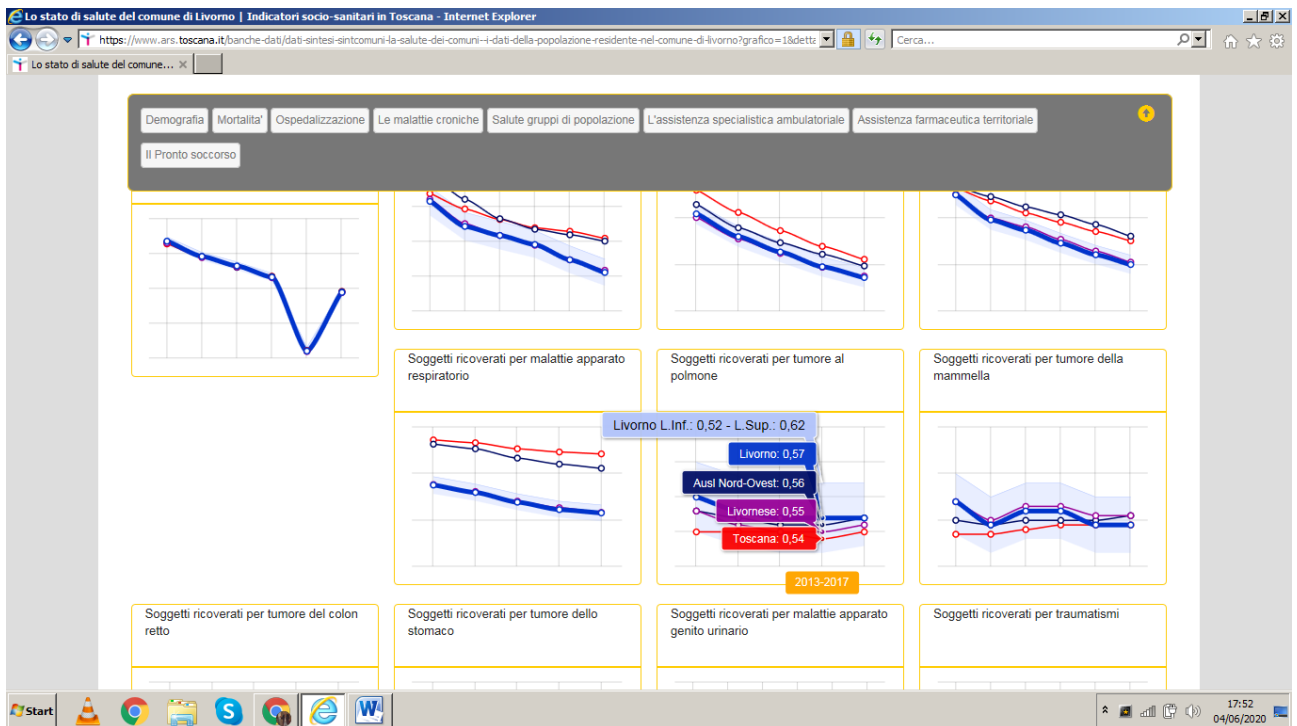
Lo stato di salute del comune di Livorno | Indicatori socio-sanitari in Toscana - Internet Explorer

https://www.ars.toscana.it/banche-dati/dati-sintesi-sintcomuni-la-salute-dei-comuni--i-dati-della-popolazione-residente-nel-comune-di-livorno?grafico=1&dettz

Cerca...

Lo stato di salute del comune...

Demografia | Mortalita' | Ospedalizzazione | Le malattie croniche | Salute gruppi di popolazione | L'assistenza specialistica ambulatoriale | Assistenza farmaceutica territoriale | Il Pronto soccorso

Soggetti ricoverati per malattie apparato respiratorio

Soggetti ricoverati per tumore al polmone

Soggetti ricoverati per tumore della mammella

Livorno L.Inf.: 0,52 - L.Sup.: 0,62

Livorno: 0,57

Ausl Nord-Ovest: 0,56

Livornese: 0,55

Toscana: 0,54

2013-2017

Soggetti ricoverati per tumore del colon retto

Soggetti ricoverati per tumore dello stomaco

Soggetti ricoverati per malattie apparato genito urinario

Soggetti ricoverati per traumatismi

Start

17:52
04/06/2020